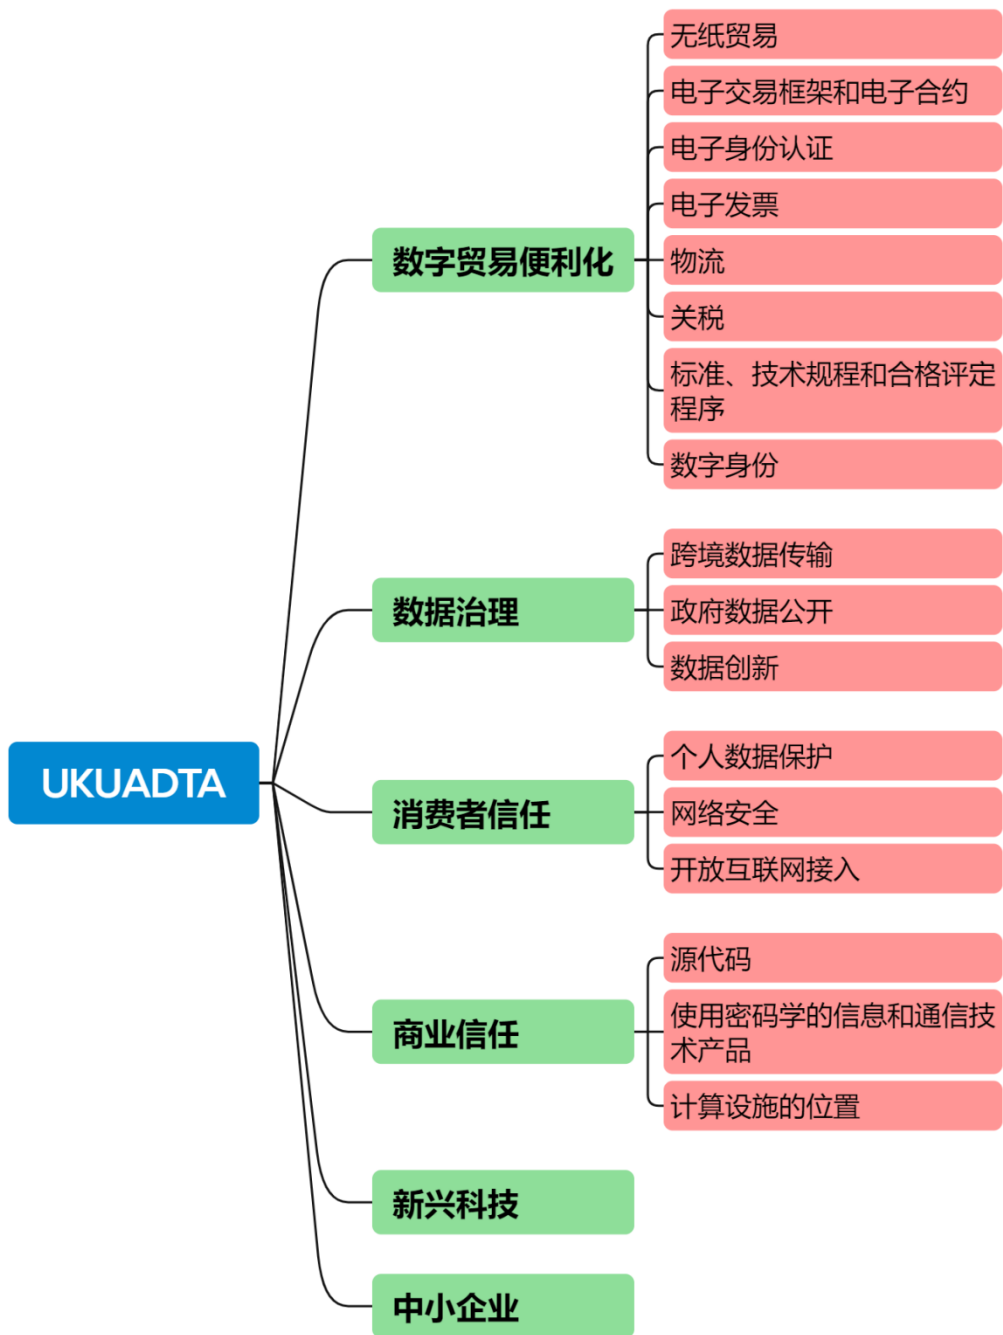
UKUADTA

数字贸易便利化

无纸贸易

电子交易框架和电子合约

电子身份认证

电子发票

物流

关税

标准、技术规程和合格评定程序

数字身份

数据治理

跨境数据传输

政府数据公开

数据创新

消费者信任

个人数据保护

网络安全

开放互联网接入

商业信任

源代码

使用密码学的信息和通信技术产品

计算设施的位置

新兴科技

中小企业